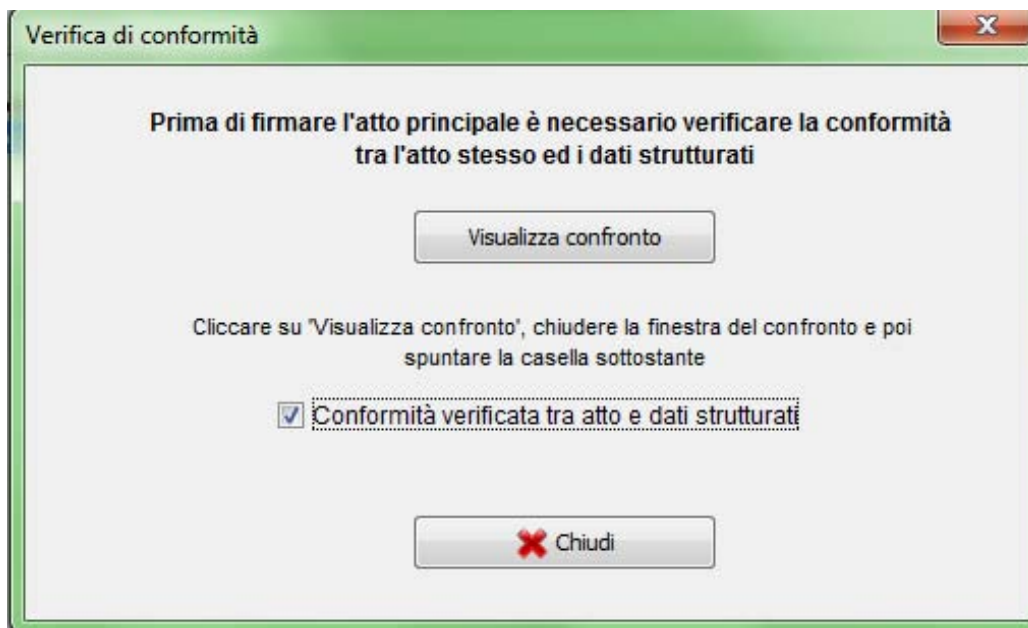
Verifica di conformità

X

Prima di firmare l'atto principale è necessario verificare la conformità tra l'atto stesso ed i dati strutturati

Visualizza confronto

Cliccare su 'Visualizza confronto', chiudere la finestra del confronto e poi spuntare la casella sottostante

Conformità verificata tra atto e dati strutturati

Chiudi